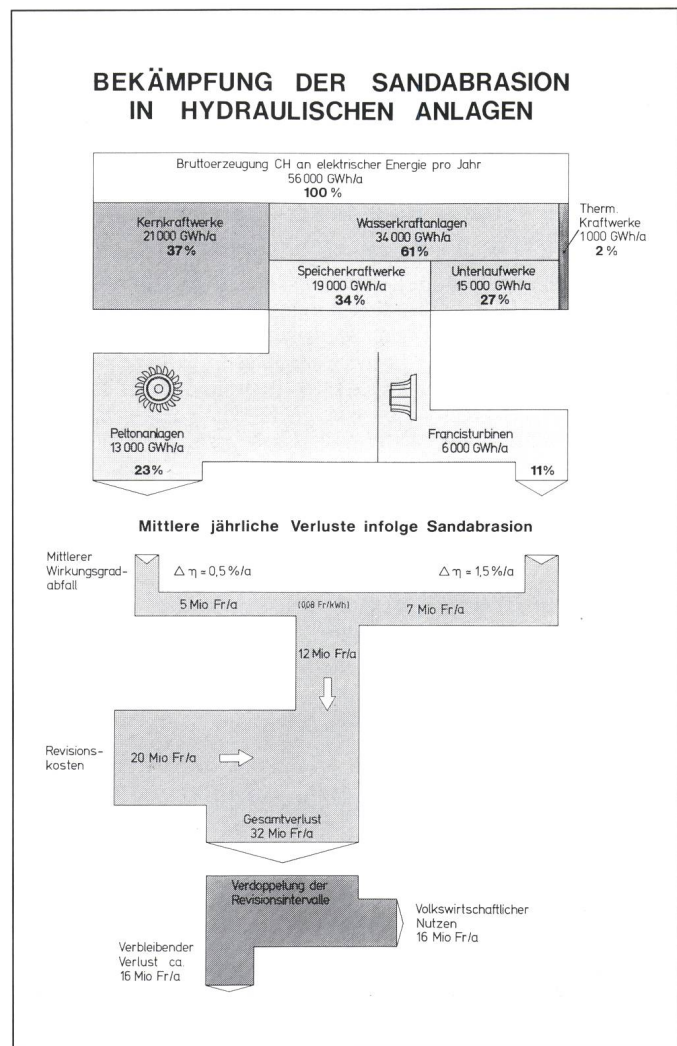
BEKÄMPFUNG DER SANDABRASION IN HYDRAULISCHEN ANLAGEN

Bruttoerzeugung CH an elektrischer Energie pro Jahr
56 000 GWh/a
100 %

Kernkraftwerke
21 000 GWh/a
37 %

Wasserkraftanlagen
34 000 GWh/a
61 %

Therm. Kraftwerke
1 000 GWh/a
2 %

Speicherkraftwerke
19 000 GWh/a
34 %

Unterlaufwerke
15 000 GWh/a
27 %

Peltonanlagen
13 000 GWh/a
23 %

Francisturbinen
6 000 GWh/a
11 %

Mittlere jährliche Verluste infolge Sandabrasion

Mittlerer Wirkungsgradabfall

$\Delta \eta = 0,5\%/a$

$\Delta \eta = 1,5\%/a$

5 Mio Fr/a

(0,08 Fr/kWh)

7 Mio Fr/a

12 Mio Fr/a

Revisionskosten

20 Mio Fr/a

Gesamtverlust
32 Mio Fr/a

Verdoppelung der Revisionsintervalle

Volkswirtschaftlicher Nutzen
16 Mio Fr/a

Verbleibender Verlust ca.
16 Mio Fr/a